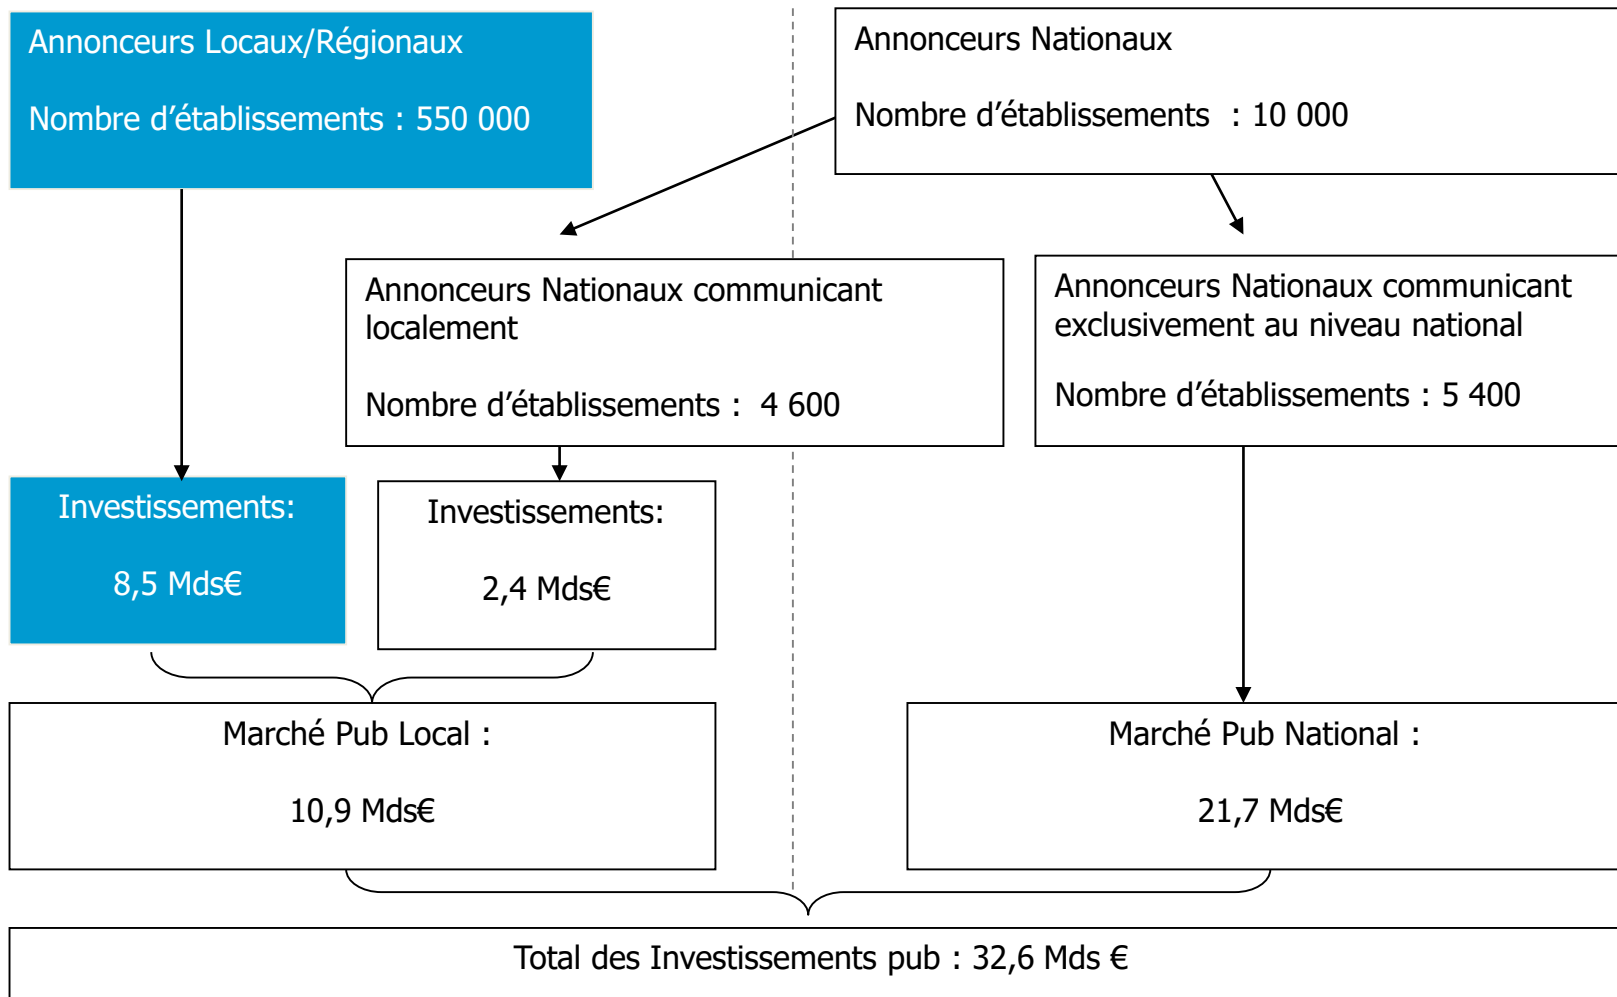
Annonceurs Locaux/Régionaux

Nombre d’établissements : 550 000

Annonceurs Nationaux

Nombre d’établissements : 10 000

Annonceurs Nationaux communicant localement

Nombre d’établissements : 4 600

Annonceurs Nationaux communicant exclusivement au niveau national

Nombre d’établissements : 5 400

Investissements:

8,5 Mds€

Investissements:

2,4 Mds€

Marché Pub Local :

10,9 Mds€

Marché Pub National :

21,7 Mds€

Total des Investissements pub : 32,6 Mds €